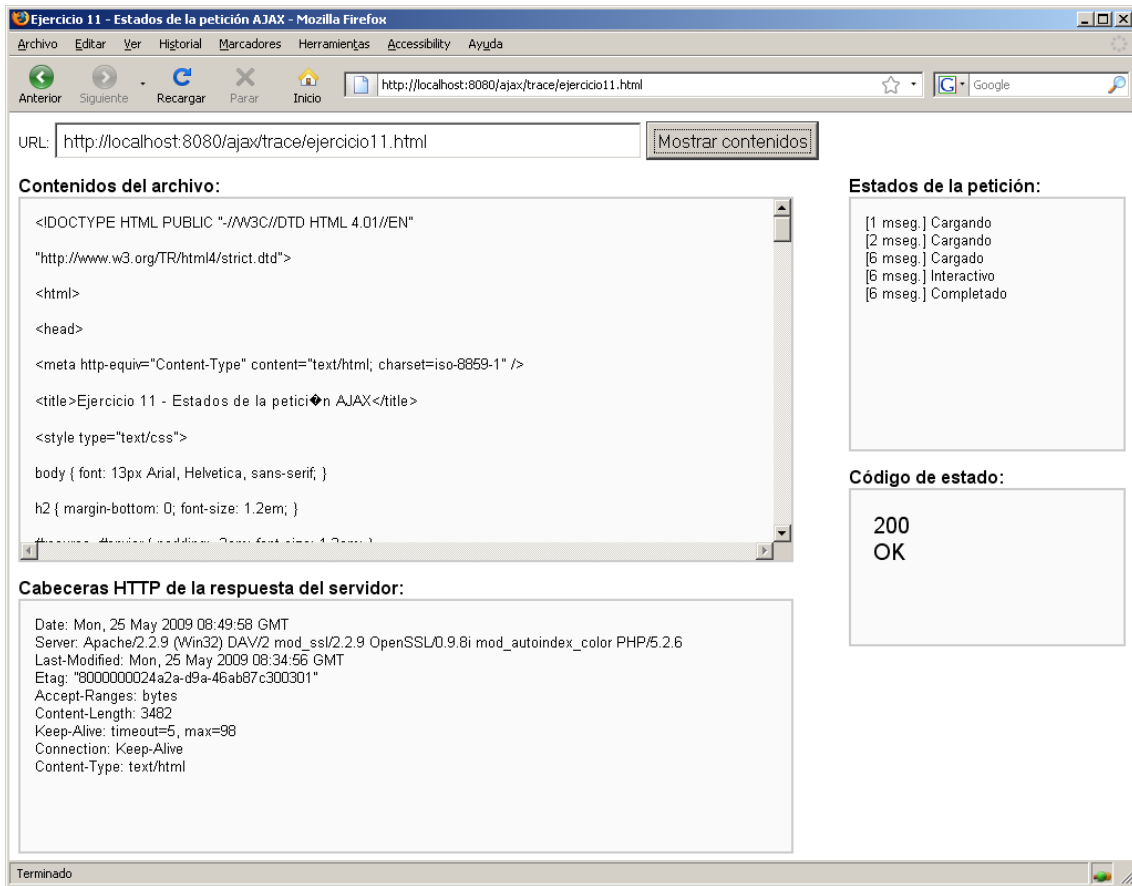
Ejercicio 11 - Estados de la petición AJAX - Mozilla Firefox

Archivo Editar Ver Historial Marcadores Herramientas Accessibility Ayuda

Anterior Siguiente Recargar Parar Inicio http://localhost:8080/ajax/trace/ejercicio11.html Google

URL: http://localhost:8080/ajax/trace/ejercicio11.html Mostrar contenidos

Contenidos del archivo:

<!DOCTYPE HTML PUBLIC "-//W3C//DTD HTML 4.01//EN"

"http://www.w3.org/TR/html4/strict.dtd">

<html>

<head>

<meta http-equiv="Content-Type" content="text/html; charset=iso-8859-1" />

<title>Ejercicio 11 - Estados de la petici�n AJAX</title>

<style type="text/css">

body { font: 13px Arial, Helvetica, sans-serif; }

h2 { margin-bottom: 0; font-size: 1.2em; }

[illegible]

Estados de la petición:

[1 mseg.] Cargando
[2 mseg.] Cargando
[6 mseg.] Cargado
[6 mseg.] Interactivo
[6 mseg.] Completado

Código de estado:

200
OK

Cabeceras HTTP de la respuesta del servidor:

Date: Mon, 25 May 2009 08:49:58 GMT
Server: Apache/2.2.9 (Win32) DAV/2 mod_ssl/2.2.9 OpenSSL/0.9.8i mod_autoindex_color PHP/5.2.6
Last-Modified: Mon, 25 May 2009 08:34:56 GMT
Etag: "8000000024a2a-d9a-46ab87c300301"
Accept-Ranges: bytes
Content-Length: 3482
Keep-Alive: timeout=5, max=98
Connection: Keep-Alive
Content-Type: text/html

Terminado